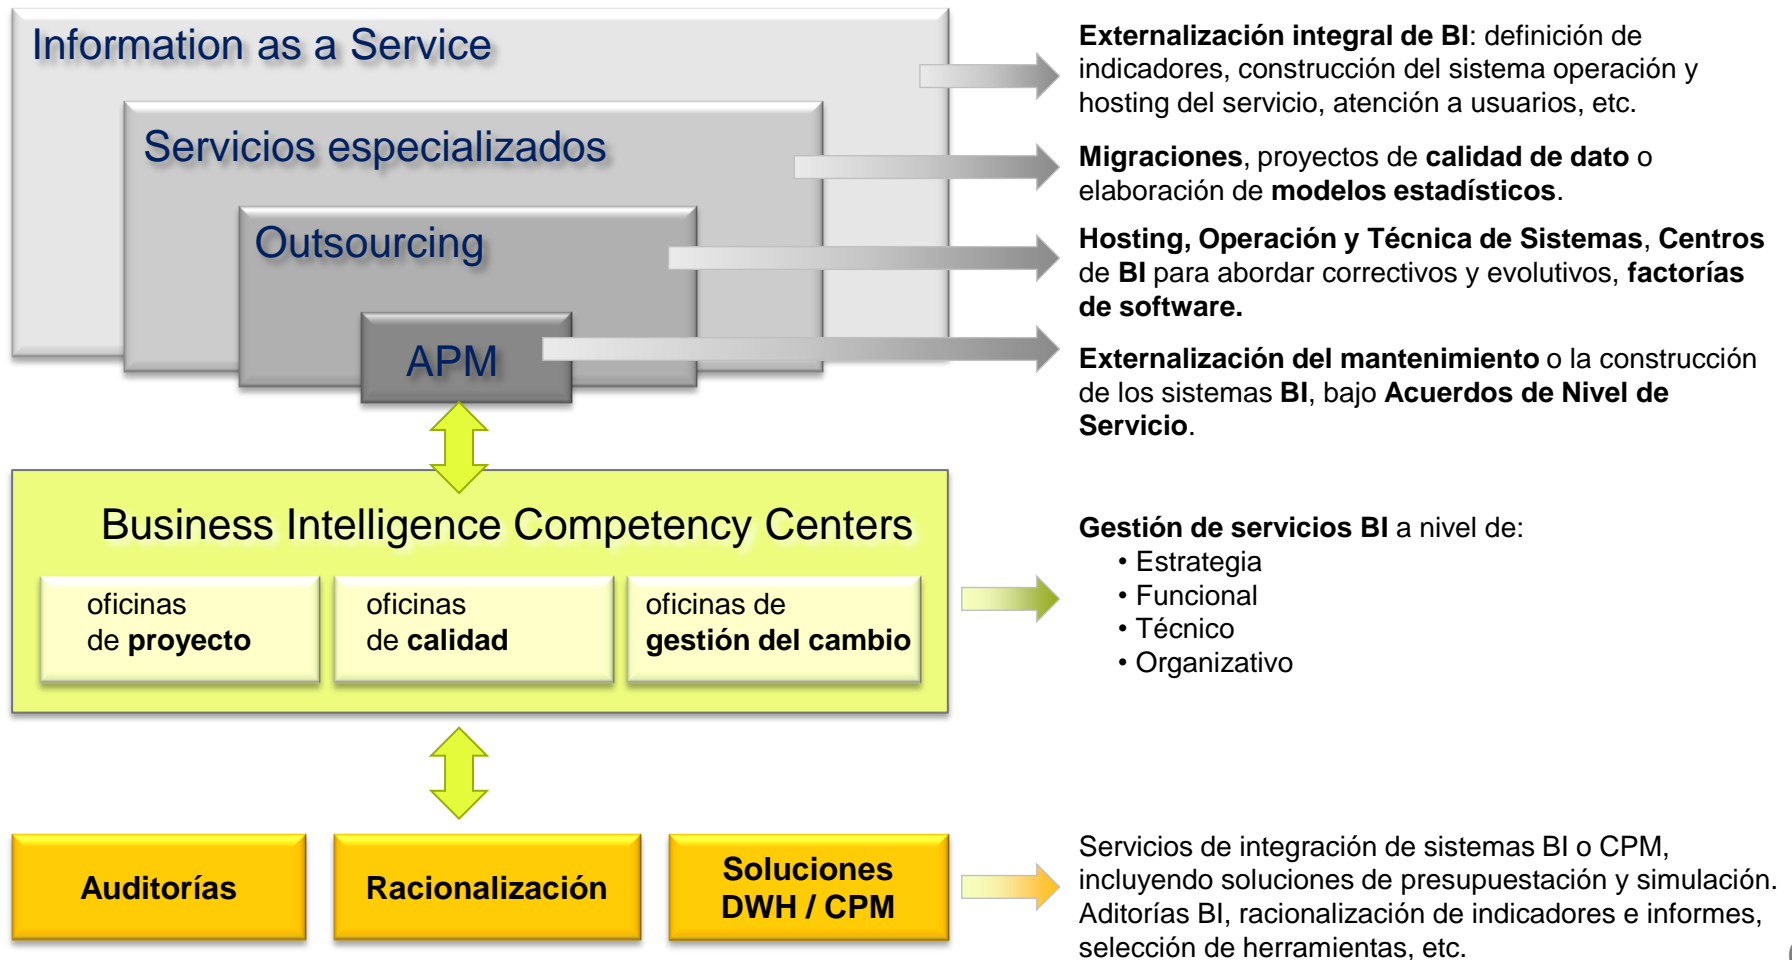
Information as a Service

Servicios especializados

Outsourcing

APM

Externalización integral de BI: definición de indicadores, construcción del sistema operación y hosting del servicio, atención a usuarios, etc.

Migraciones, proyectos de calidad de dato o elaboración de modelos estadísticos.

Hosting, Operación y Técnica de Sistemas, Centros de BI para abordar correctivos y evolutivos, factorías de software.

Externalización del mantenimiento o la construcción de los sistemas BI, bajo Acuerdos de Nivel de Servicio.

Business Intelligence Competency Centers

oficinas de proyecto

oficinas de calidad

oficinas de gestión del cambio

Gestión de servicios BI a nivel de:
• Estrategia
• Funcional
• Técnico
• Organizativo

Auditorías

Racionalización

Soluciones DWH / CPM

Servicios de integración de sistemas BI o CPM, incluyendo soluciones de presupuestación y simulación. Aditorías BI, racionalización de indicadores e informes, selección de herramientas, etc.